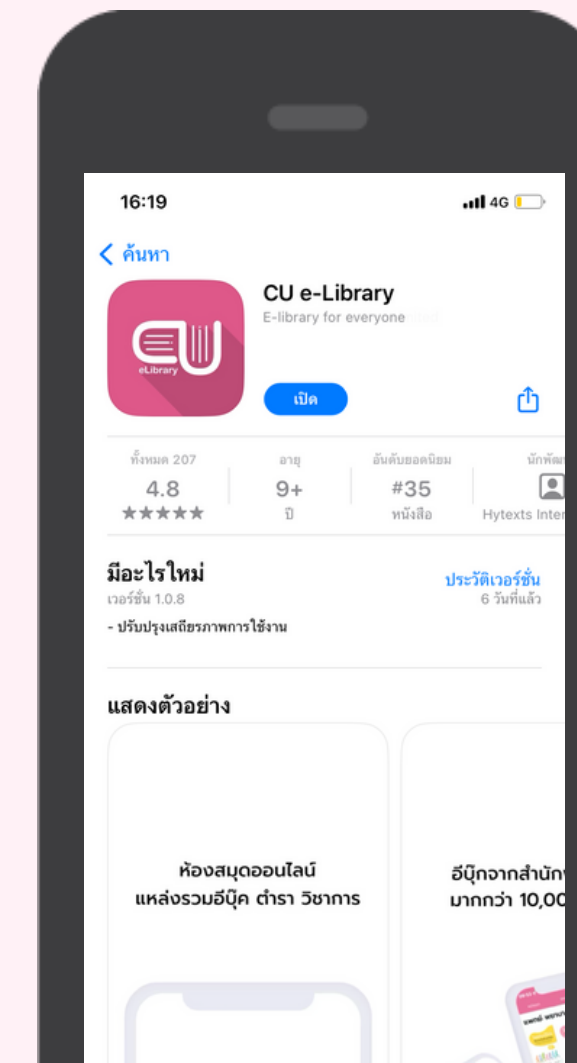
16:19

4G

< ค้นหา

eLibrary

CU e-Library

E-library for everyone

เปิด

ทั้งหมด 207

4.8

★★★★★

อายุ

9+

ปี

อันดับยอดนิยม

#35

หนังสือ

นักพัฒ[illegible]

Hytexts Inter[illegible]

มีอะไรใหม่

เวอร์ชั่น 1.0.8

ประวัติเวอร์ชั่น

6 วันที่แล้ว

- ปรับปรุงเสถียรภาพการใช้งาน

แสดงตัวอย่าง

ห้องสมุดออนไลน์ แหล่งรวมอีบุ๊ค ตำรา วิชาการ

อีบุ๊กจากสำนัก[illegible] มากกว่า 10,00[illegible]